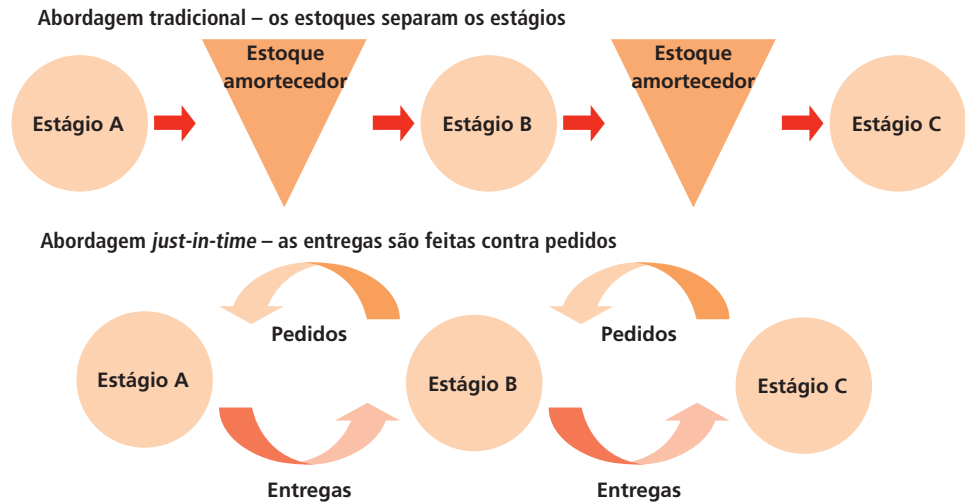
Abordagem tradicional – os estoques separam os estágios

Estágio A

Estoque amortecedor

Estágio B

Estoque amortecedor

Estágio C

Abordagem *just-in-time* – as entregas são feitas contra pedidos

Pedidos

Pedidos

Estágio A

Estágio B

Estágio C

Entregas

Entregas